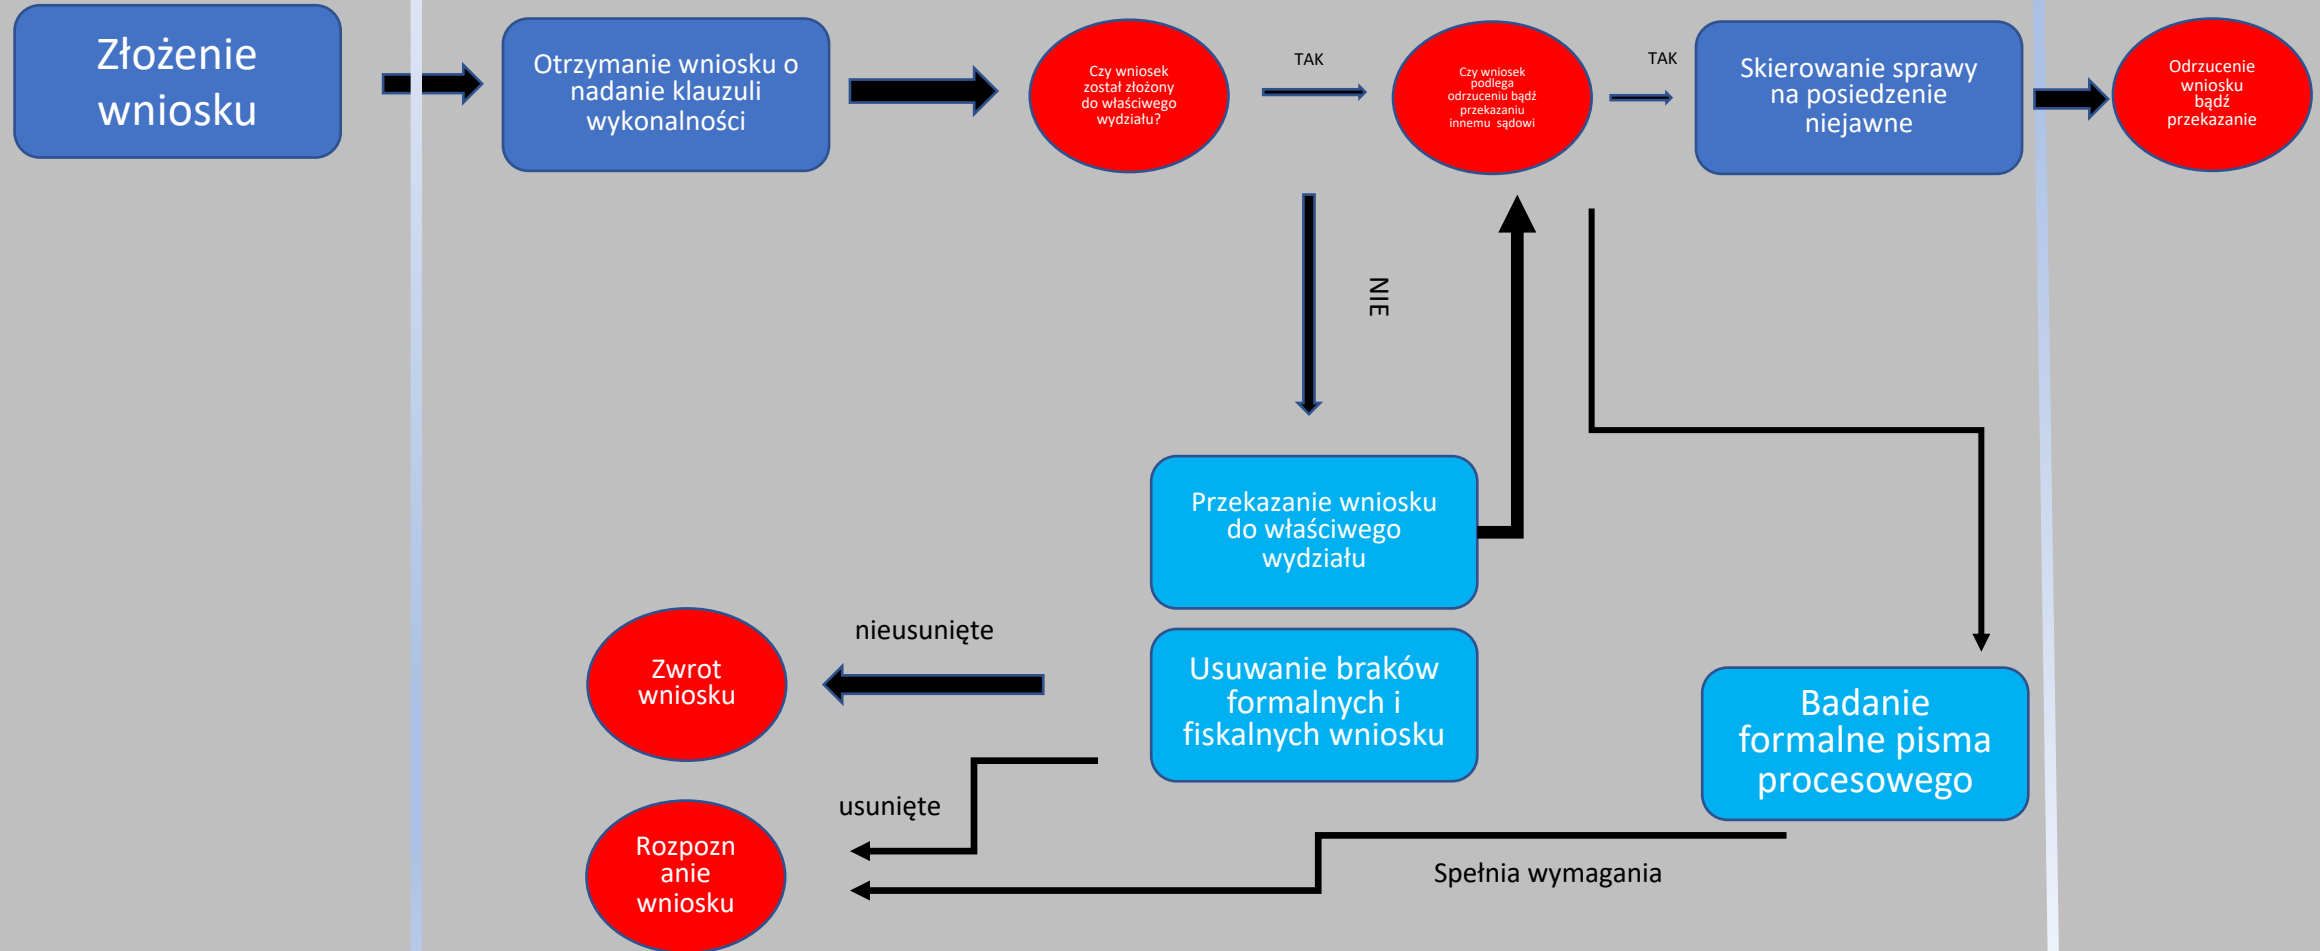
Złożenie wniosku

Otrzymanie wniosku o nadanie klauzuli wykonalności

Czy wniosek został złożony do właściwego wydziału?

TAK

Czy wniosek podlega odrzuceniu bądź przekazaniu innemu sądowi

TAK

Skierowanie sprawy na posiedzenie niejawne

Odrzucenie wniosku bądź przekazanie

NIE

Przekazanie wniosku do właściwego wydziału

nieusunięte

Zwrot wniosku

Usuwanie braków formalnych i fiskalnych wniosku

Badanie formalne pisma procesowego

usunięte

Rozpoznanie wniosku

Spełnia wymagania